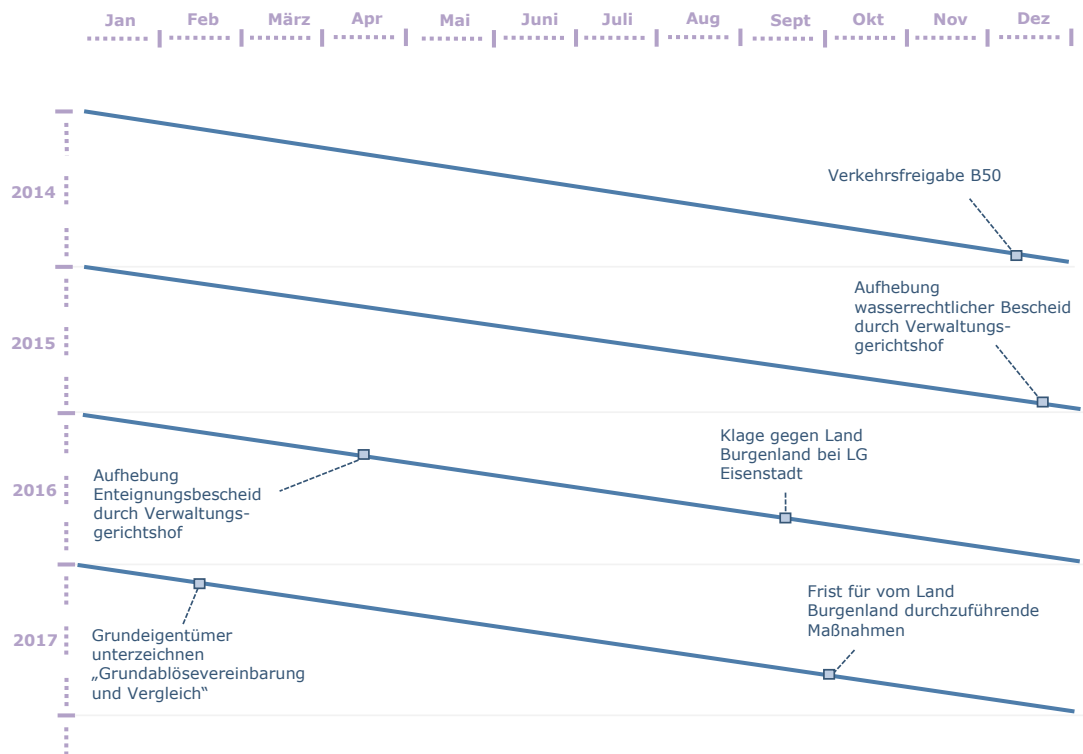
Jan Feb März Apr Mai Juni Juli Aug Sept Okt Nov Dez

2014

Verkehrsfreigabe B50

2015

Aufhebung wasserrechtlicher Bescheid durch Verwaltungsgerichtshof

2016

Aufhebung Enteignungsbescheid durch Verwaltungsgerichtshof

Klage gegen Land Burgenland bei LG Eisenstadt

2017

Grundeigentümer unterzeichnen „Grundablösevereinbarung und Vergleich“

Frist für vom Land Burgenland durchzuführende Maßnahmen